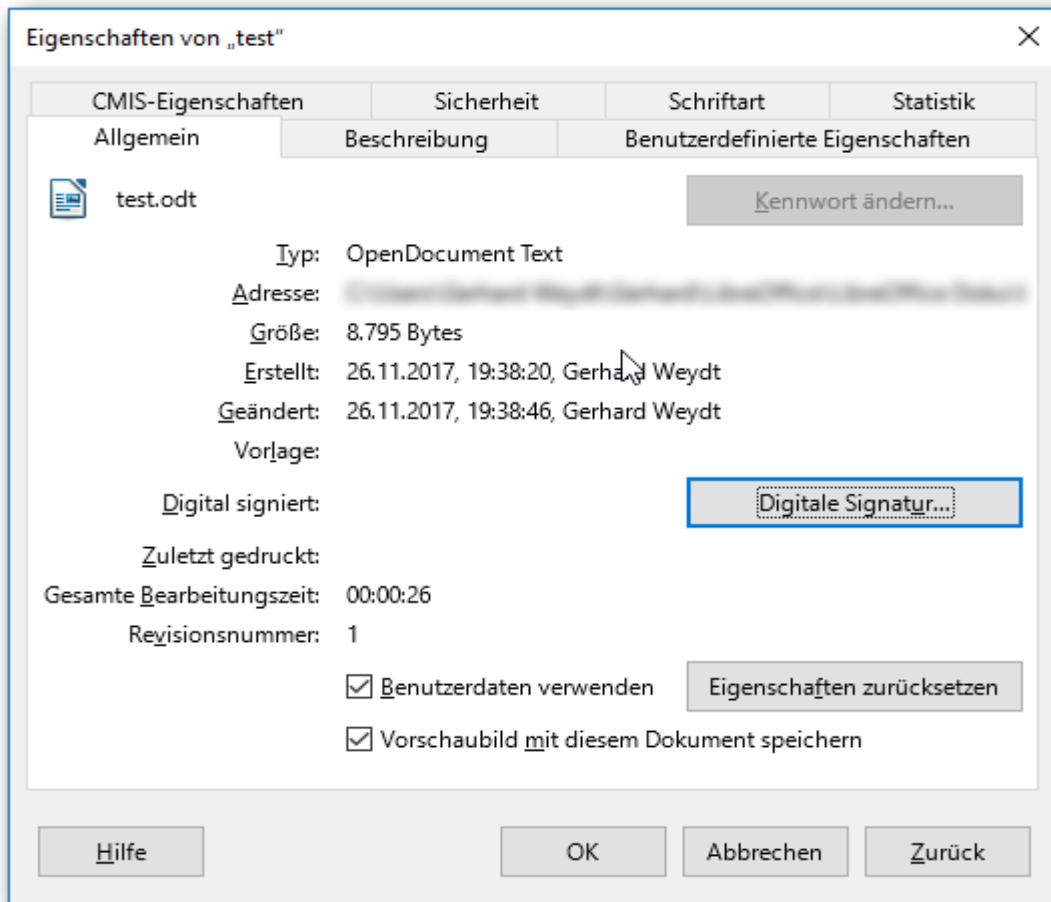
Eigenschaften von „test"

CMIS-Eigenschaften | Sicherheit | Schriftart | Statistik
Allgemein | Beschreibung | Benutzerdefinierte Eigenschaften

test.odt

Kennwort ändern...

Typ: OpenDocument Text
Adresse: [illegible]
Größe: 8.795 Bytes
Erstellt: 26.11.2017, 19:38:20, Gerhard Weydt
Geändert: 26.11.2017, 19:38:46, Gerhard Weydt
Vorlage:
Digital signiert:

Digitale Signatur...

Zuletzt gedruckt:
Gesamte Bearbeitungszeit: 00:00:26
Revisionsnummer: 1

☑ Benutzerdaten verwenden

Eigenschaften zurücksetzen

☑ Vorschaubild mit diesem Dokument speichern

Hilfe

OK

Abbrechen

Zurück